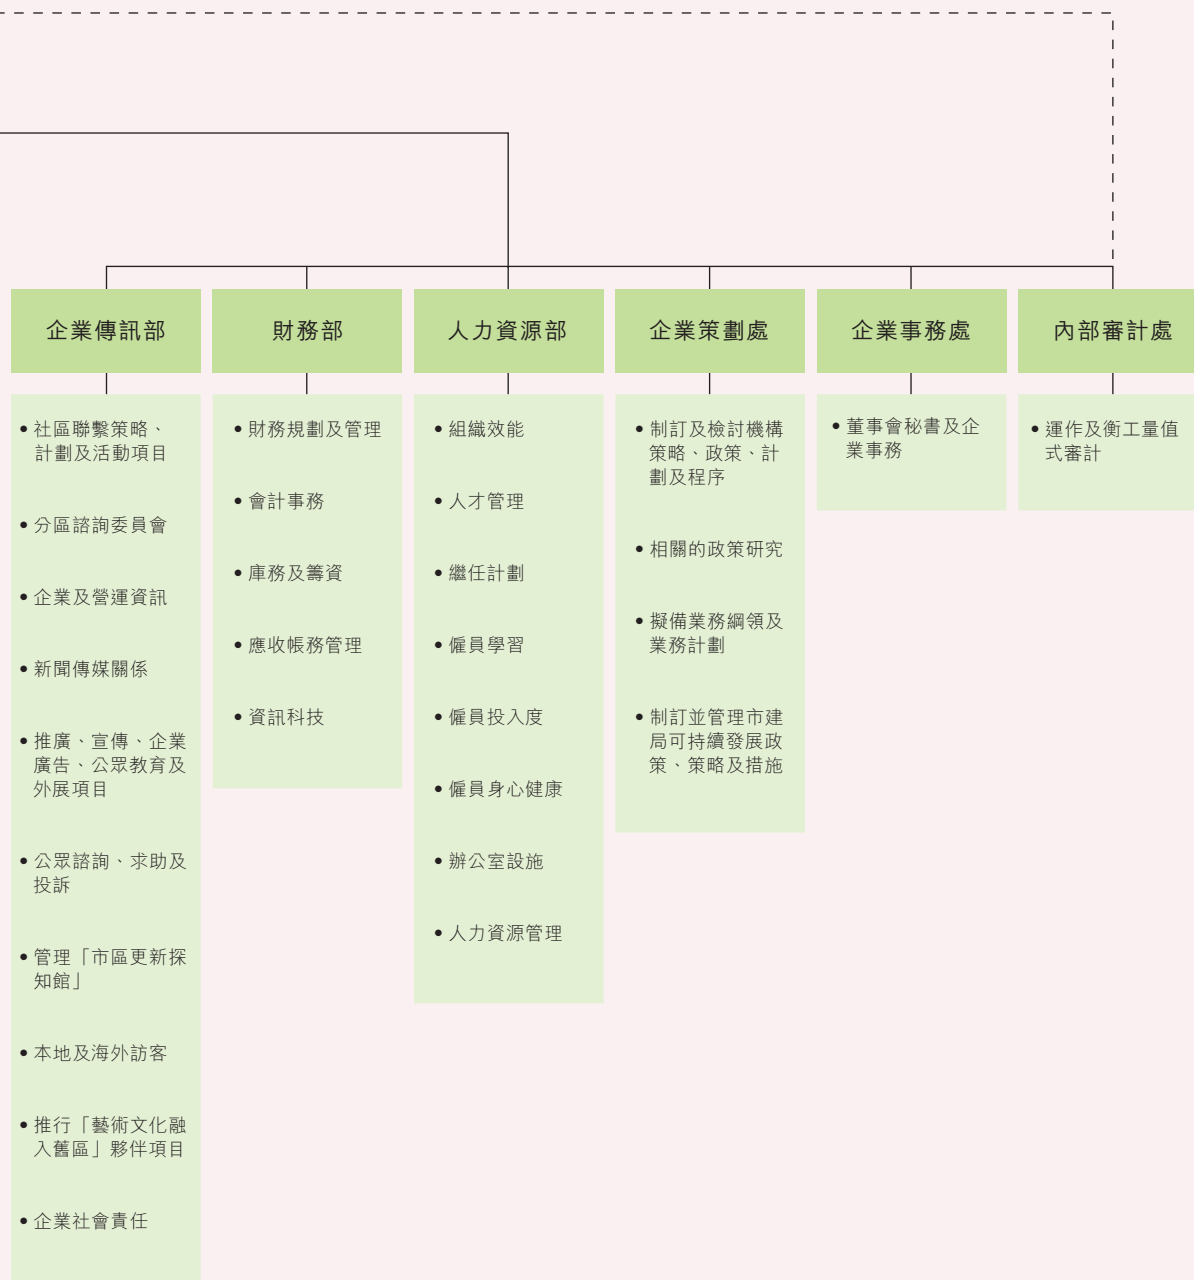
企業傳訊部

• 社區聯繫策略、計劃及活動項目
• 分區諮詢委員會
• 企業及營運資訊
• 新聞傳媒關係
• 推廣、宣傳、企業廣告、公眾教育及外展項目
• 公眾諮詢、求助及投訴
• 管理「市區更新探知館」
• 本地及海外訪客
• 推行「藝術文化融入舊區」夥伴項目
• 企業社會責任

財務部

• 財務規劃及管理
• 會計事務
• 庫務及籌資
• 應收帳務管理
• 資訊科技

人力資源部

• 組織效能
• 人才管理
• 繼任計劃
• 僱員學習
• 僱員投入度
• 僱員身心健康
• 辦公室設施
• 人力資源管理

企業策劃處

• 制訂及檢討機構策略、政策、計劃及程序
• 相關的政策研究
• 擬備業務綱領及業務計劃
• 制訂並管理市建局可持續發展政策、策略及措施

企業事務處

• 董事會秘書及企業事務

內部審計處

• 運作及衡工量值式審計